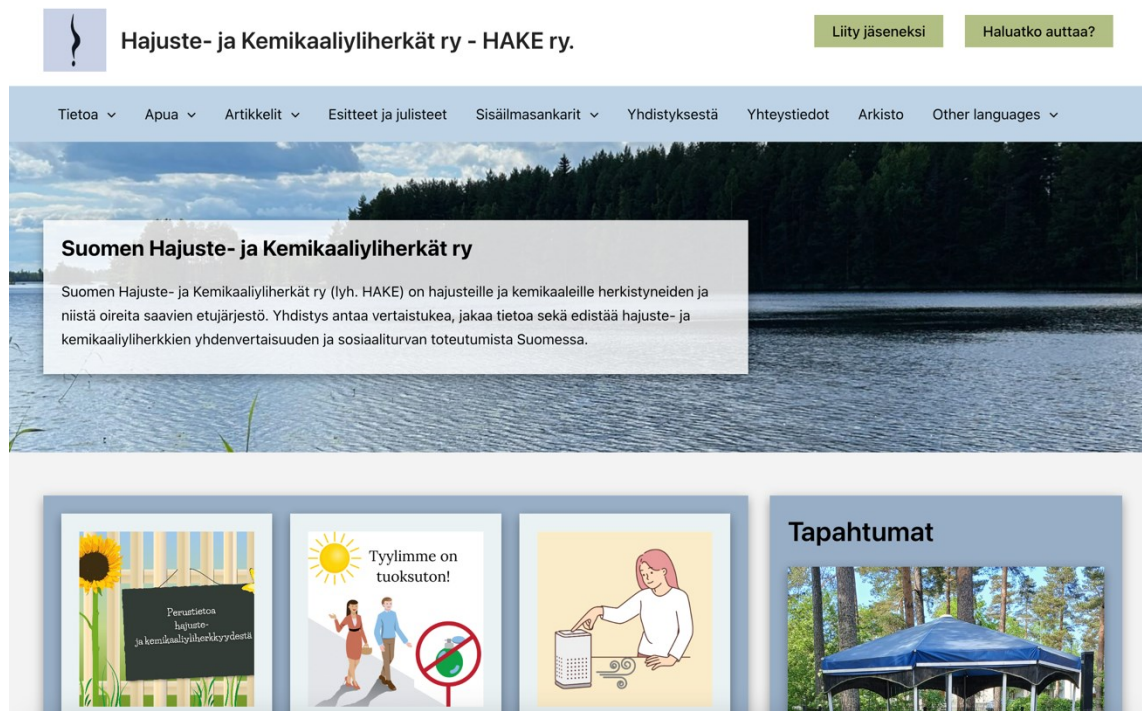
Hajuste- ja Kemikaaliyliherkät ry - HAKE ry.

Liity jäseneksi

Haluatko auttaa?

Tietoa Apua Artikkelit Esitteet ja julisteet Sisäilmasankarit Yhdistyksestä Yhteystiedot Arkisto Other languages

Suomen Hajuste- ja Kemikaaliyliherkät ry

Suomen Hajuste- ja Kemikaaliyliherkät ry (lyh. HAKE) on hajusteille ja kemikaaleille herkistyneiden ja niistä oireita saavien etujärjestö. Yhdistys antaa vertaistukea, jakaa tietoa sekä edistää hajuste- ja kemikaaliyliherkkien yhdenvertaisuuden ja sosiaaliturvan toteutumista Suomessa.

Perustietoa hajuste- ja kemikaaliyliherkkyydestä

Tyylimme on tuoksuton!

Tapahtumat